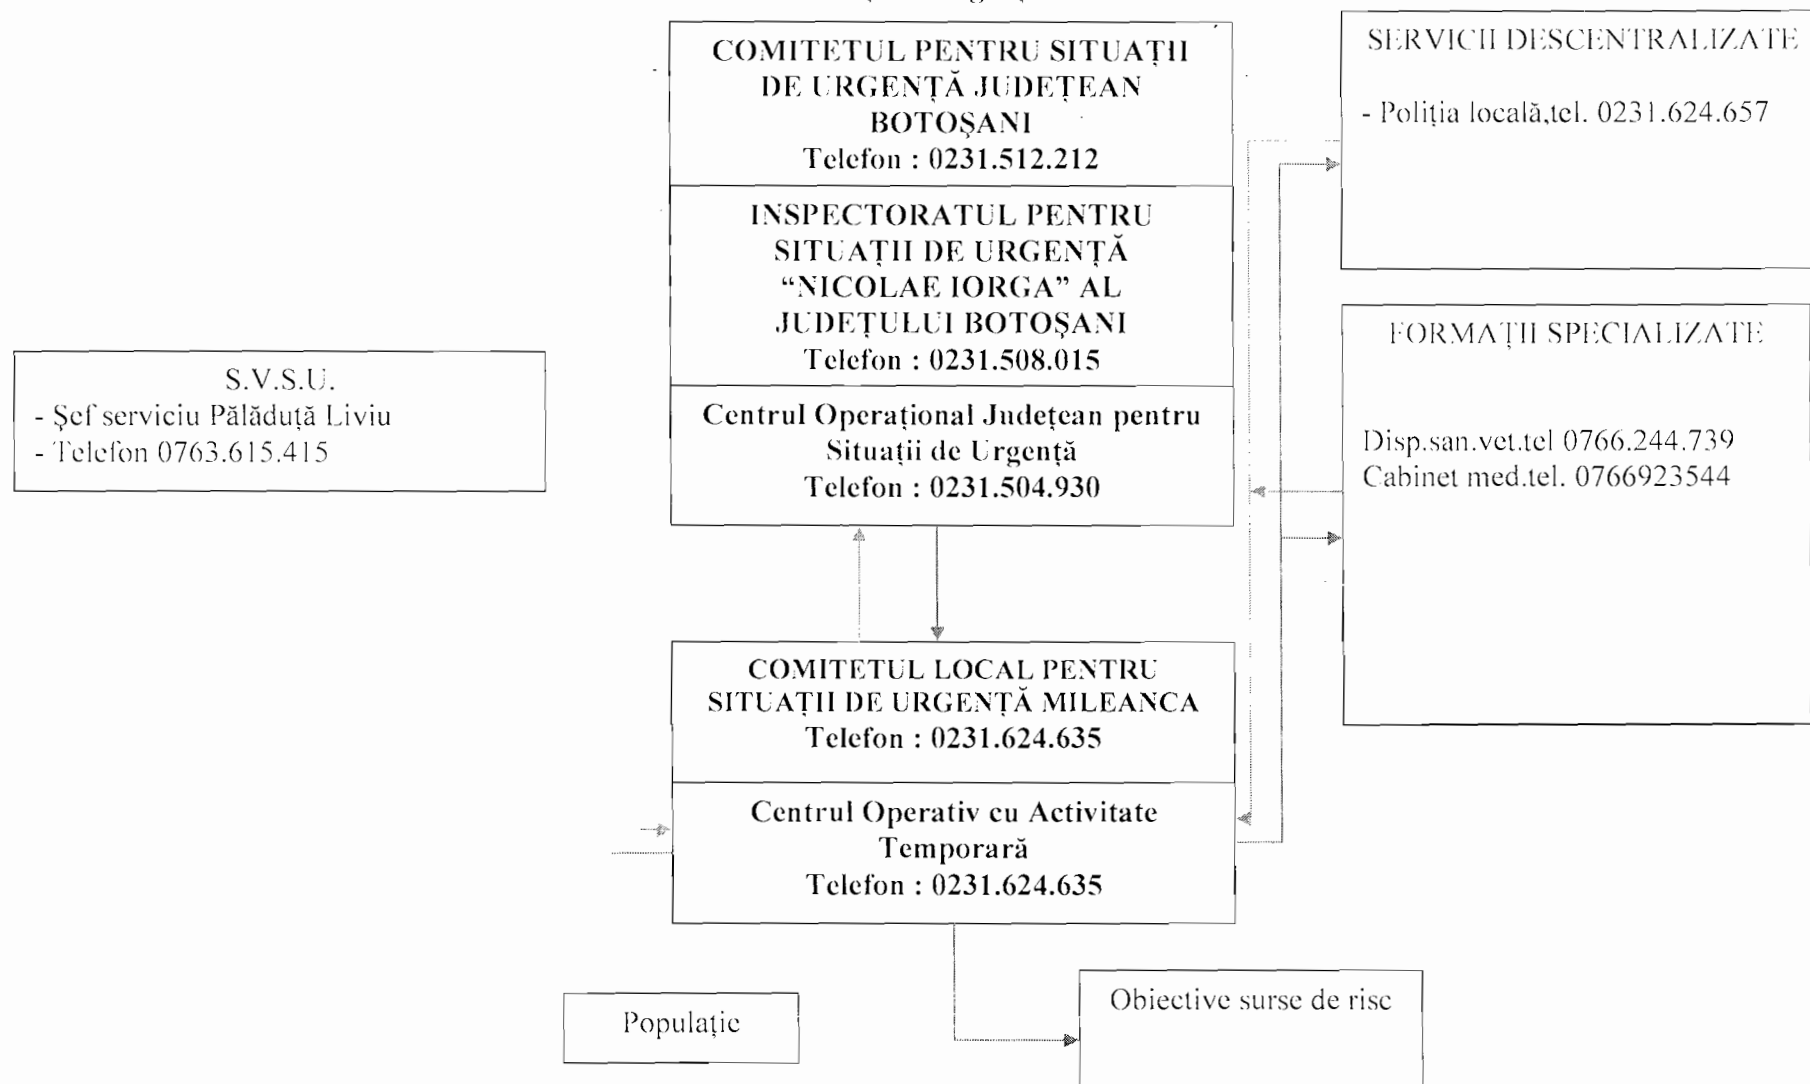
COMITETUL PENTRU SITUAȚII DE URGENȚĂ JUDEȚEAN BOTOȘANI
Telefon : 0231.512.212

INSPECTORATUL PENTRU SITUAȚII DE URGENȚĂ "NICOLAE IORGA" AL JUDEȚULUI BOTOȘANI
Telefon : 0231.508.015

Centrul Operațional Județean pentru Situații de Urgență
Telefon : 0231.504.930

SERVICII DESCENTRALIZATE

- Poliția locală,tel. 0231.624.657

FORMAȚII SPECIALIZATE

Disp.san.vet.tel 0766.244.739
Cabinet med.tel. 0766923544

S.V.S.U.
- Șef serviciu Pălăduță Liviu
- Telefon 0763.615.415

COMITETUL LOCAL PENTRU SITUAȚII DE URGENȚĂ MILEANCA
Telefon : 0231.624.635

Centrul Operativ cu Activitate Temporară
Telefon : 0231.624.635

Populație

Obiective surse de risc